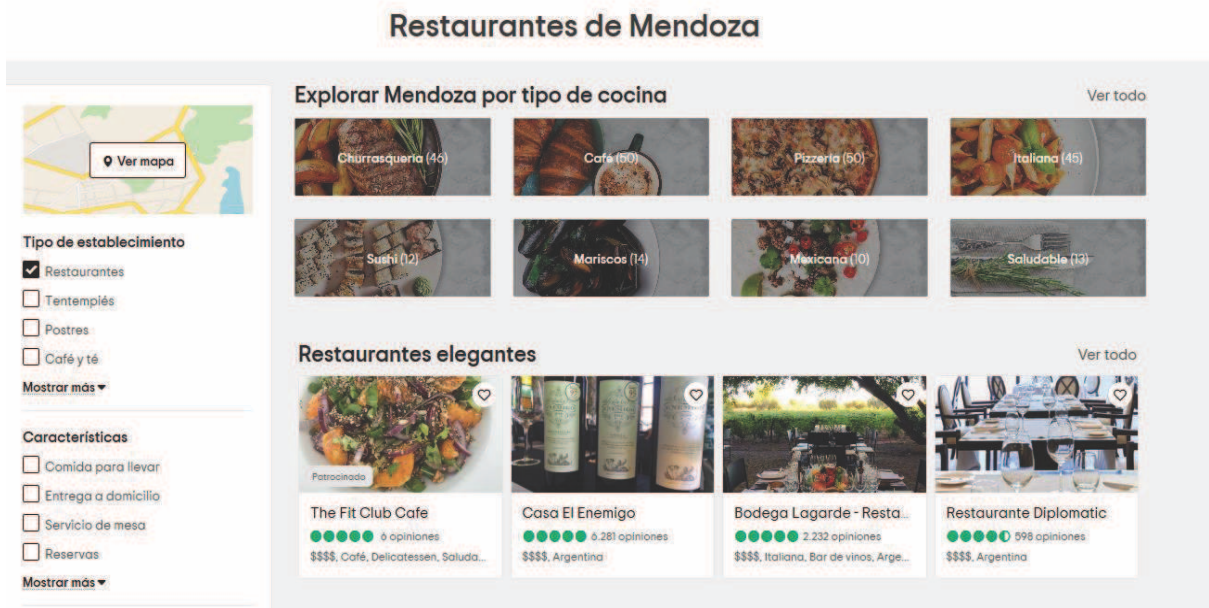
Restaurantes de Mendoza

Ver mapa

Tipo de establecimiento

Restaurantes

Tentempiés

Postres

Café y té

Mostrar más

Características

Comida para llevar

Entrega a domicilio

Servicio de mesa

Reservas

Mostrar más

Explorar Mendoza por tipo de cocina

Ver todo

Churrasquería (46)

Café (50)

Pizzería (50)

Italiana (45)

Sushi (12)

Mariscos (14)

Mexicana (10)

Saludable (13)

Restaurantes elegantes

Ver todo

Patrocinado

The Fit Club Cafe

6 opiniones

$$$$, Café, Delicatessen, Saluda...

Casa El Enemigo

6.281 opiniones

$$$$, Argentina

Bodega Lagarde - Resta...

2.232 opiniones

$$$$, Italiana, Bar de vinos, Arge...

Restaurante Diplomatic

598 opiniones

$$$$, Argentina